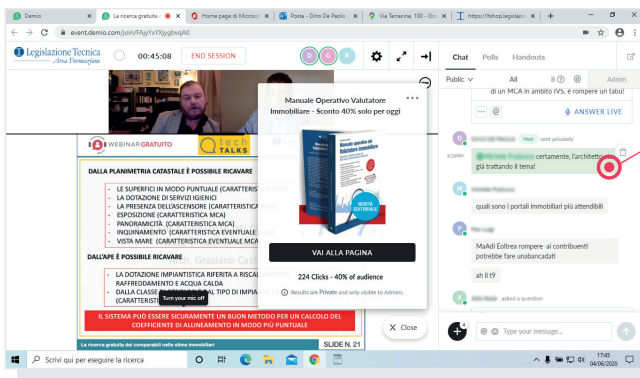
Demio | La ricerca gratuita | Home page di Microsoft | Posta - Dino De Paolis | Via Terracina, 100 - Goo | https://shop.legislaz

event.demio.com/join/FAjyYsYXjygbvqA0

Legislazione Tecnica Area Formazione

00:45:08

END SESSION

Chat Polls Handouts

Public All 8

Admin

di un MCA in ambito IVS, e rompere un tabù!

ANSWER LIVE

sent privately

certamente, l'architetto già trattando il tema!

quali sono i portali immobiliari più attendibili

MaAdi Esltrea rompere ai contribuenti potrebbe fare unabancadati

ah il t9

asked a question

Type your message...

WEBINAR GRATUITO

tech TALKS

DALLA PLANIMETRIA CATASTALE È POSSIBILE RICAVARE

- LE SUPERFICI IN MODO PUNTUALE (CARATTERISTI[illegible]
- LA DOTAZIONE DI SERVIZI IGIENICI
- LA PRESENZA DELL'ASCENSORE (CARATTERISTICA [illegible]
- ESPOSIZIONE (CARATTERISTICA MCA)
- PANORAMICITÀ (CARATTERISTICA MCA)
- INQUINAMENTO (CARATTERISTICA EVENTUALE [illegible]
- VISTA MARE (CARATTERISTICA EVENTUALE MCA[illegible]

DALL'APE È POSSIBILE RICAVARE

- LA DOTAZIONE IMPIANTISTICA RIFERITA A RISCAL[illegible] RAFFREDDAMENTO E ACQUA CALDA
- DALLA CLASSE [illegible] TIPO DI IMPIA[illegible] (CARATTERIST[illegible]

Turn your mic off

IL SISTEMA PUÒ ESSERE SICURAMENTE UN BUON METODO PER UN CALCOLO DEL COEFFICIENTE DI ALLINEAMENTO IN MODO PIÙ PUNTUALE

La ricerca gratuita dei comparabili nelle stime immobiliari

SLIDE N. 21

Manuale Operativo Valutatore Immobiliare - Sconto 40% solo per oggi

Manuale operativo del Valutatore Immobiliare

NOVITÀ EDITORIALE

VAI ALLA PAGINA

224 Clicks - 40% of audience

Results are Private and only visible to Admins.

Close

Scrivi qui per eseguire la ricerca

17:45
04/06/2020